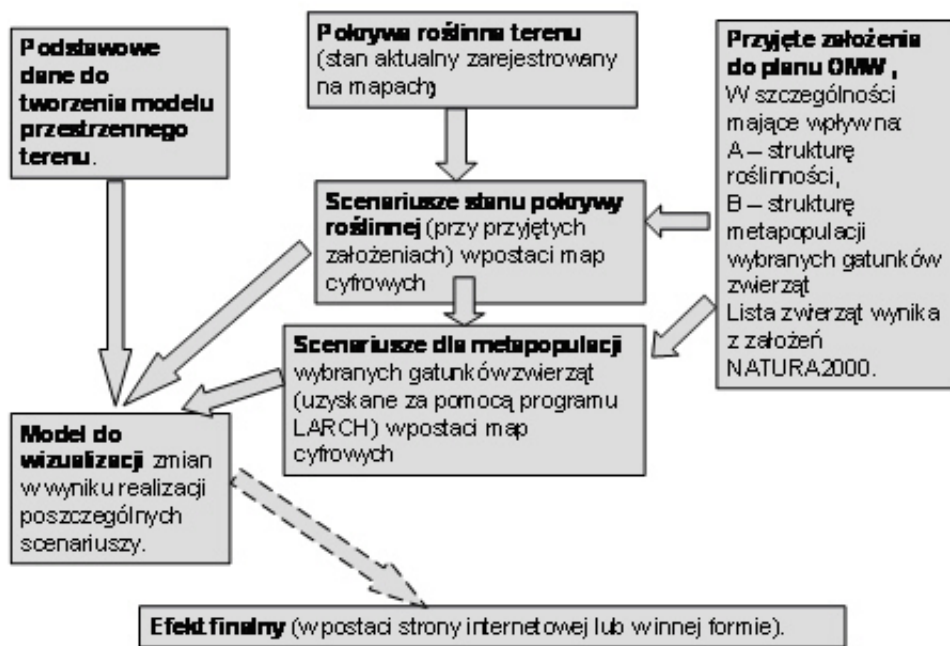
**Podstawowe dane do tworzenia modelu przestrzennego terenu**.

**Pokrywa roślinna terenu** (stan aktualny zarejestrowany na mapach)

**Przyjęte założenia do planu OMW**, W szczególności mające wpływ na: A – strukturę roślinności, B – strukturę metapopulacji wybranych gatunków zwierząt. Lista zwierząt wynika z założeń NATURA2000.

**Scenariusze stanu pokrywy roślinnej** (przy przyjętych założeniach) wpostaci map cyfrowych

**Scenariusze dla metapopulacji** wybranych gatunków zwierząt (uzyskane za pomocą programu LARCH) wpostaci map cyfrowych

**Model do wizualizacji** zmian w wyniku realizacji poszczególnych scenariuszy.

**Efekt finalny** (w postaci strony internetowej lub w innej formie).